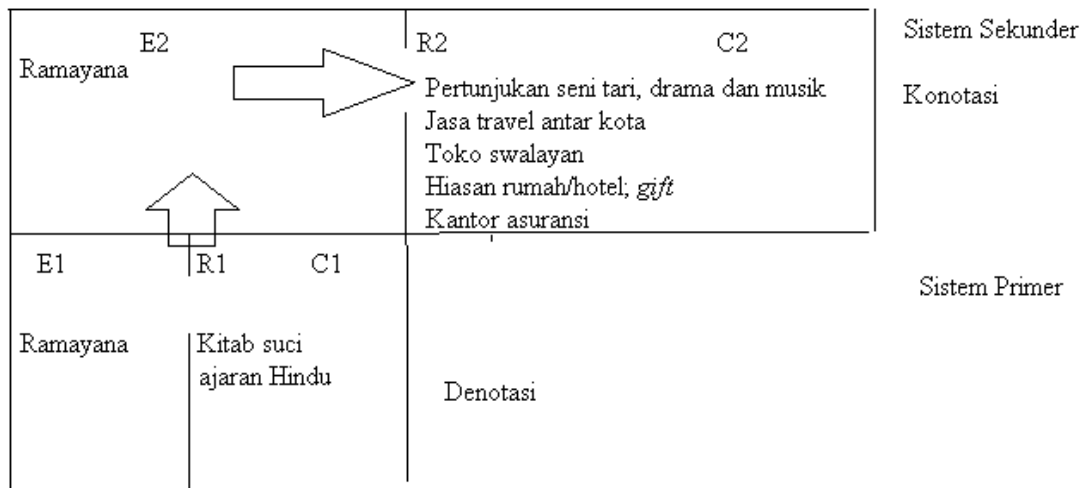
E2

Ramayana

R2

C2

Pertunjukan seni tari, drama dan musik

Jasa travel antar kota

Toko swalayan

Hiasan rumah/hotel; *gift*

Kantor asuransi

Sistem Sekunder

Konotasi

E1

R1

C1

Ramayana

Kitab suci ajaran Hindu

Denotasi

Sistem Primer